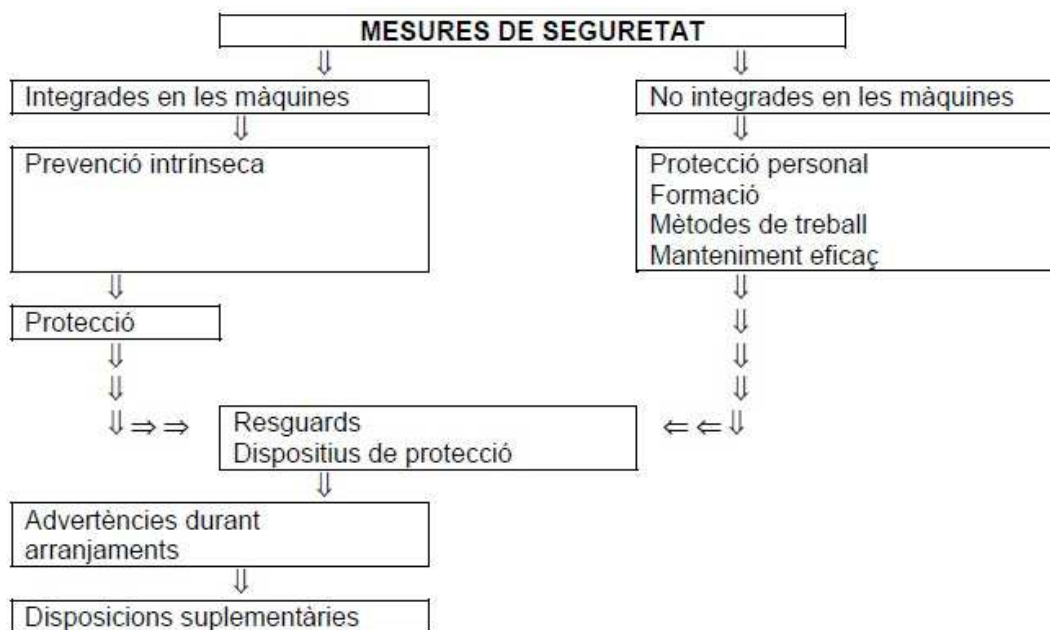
MESURES DE SEGURETAT

Integrades en les màquines

No integrades en les màquines

Prevenció intrínseca

Protecció personal
Formació
Mètodes de treball
Manteniment eficaç

Protecció

Resguards
Dispositius de protecció

Advertències durant arranjaments

Disposicions suplementàries